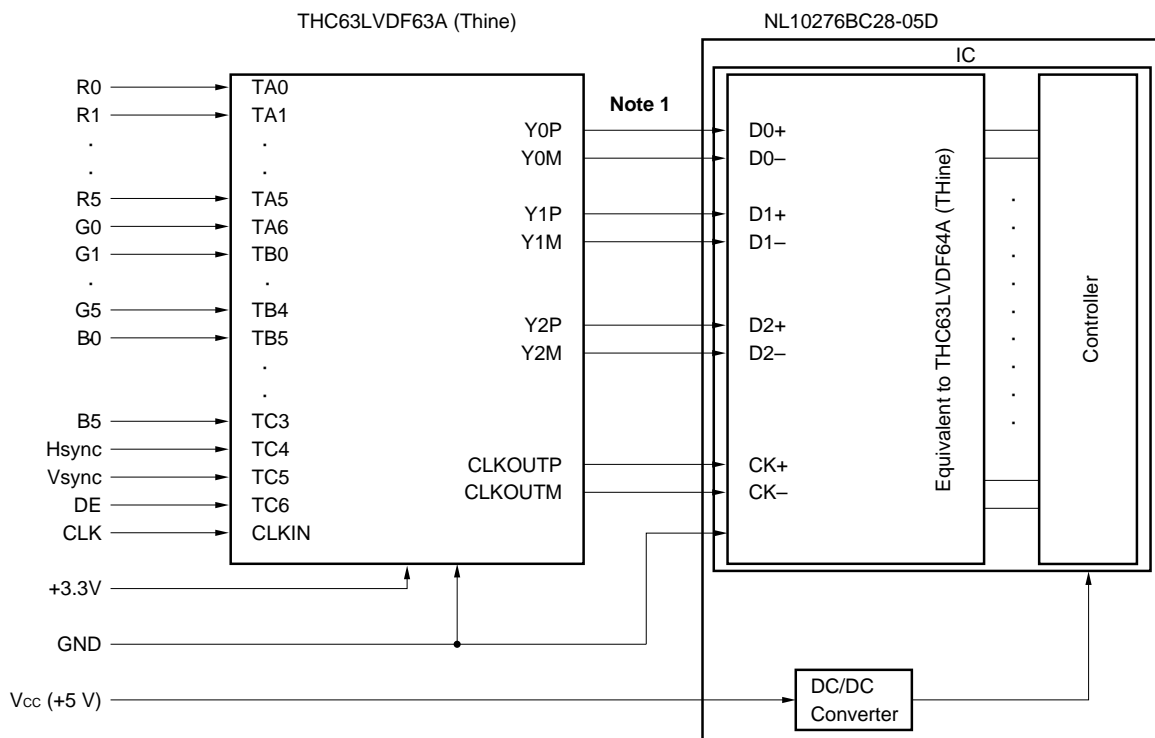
THC63LVDF63A (Thine)

NL10276BC28-05D

IC

R0
R1
.
.
R5
G0
G1
.
G5
B0
.
.
B5
Hsync
Vsync
DE
CLK

TA0
TA1
.
.
TA5
TA6
TB0
.
TB4
TB5
.
.
TC3
TC4
TC5
TC6
CLKIN

Note 1

Y0P
Y0M
Y1P
Y1M
Y2P
Y2M
CLKOUTP
CLKOUTM

D0+
D0–
D1+
D1–
D2+
D2–
CK+
CK–

Equivalent to THC63LVDF64A (THine)

Controller

+3.3V

GND

Vcc (+5 V)

DC/DC Converter